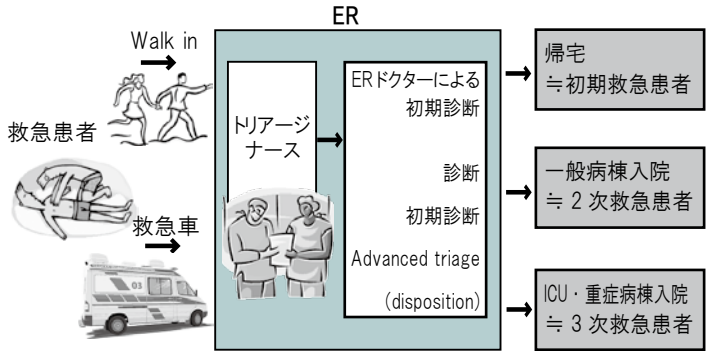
ER

Walk in

救急患者

救急車

トリアージナース

ERドクターによる
初期診断

診断

初期診断

Advanced triage

(disposition)

帰宅
≒初期救急患者

一般病棟入院
≒２次救急患者

ICU・重症病棟入院
≒３次救急患者